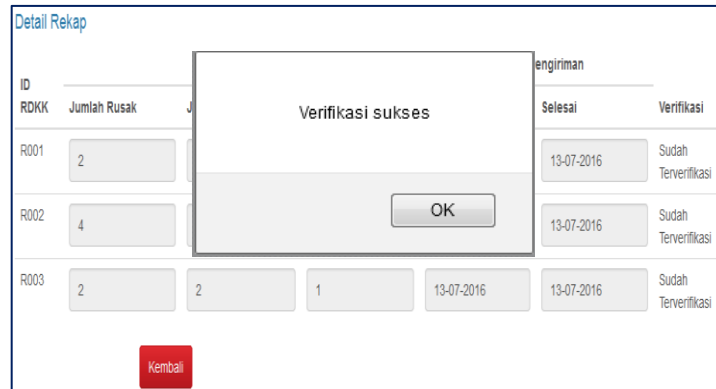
Detail Rekap

| ID RDKK | Jumlah Rusak | J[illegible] | | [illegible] | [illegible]engiriman Selesai | Verifikasi |
|---|---|---|---|---|---|---|
| R001 | 2 | | | | 13-07-2016 | Sudah Terverifikasi |
| R002 | 4 | | | | 13-07-2016 | Sudah Terverifikasi |
| R003 | 2 | 2 | 1 | 13-07-2016 | 13-07-2016 | Sudah Terverifikasi |

Verifikasi sukses

OK

Kembali